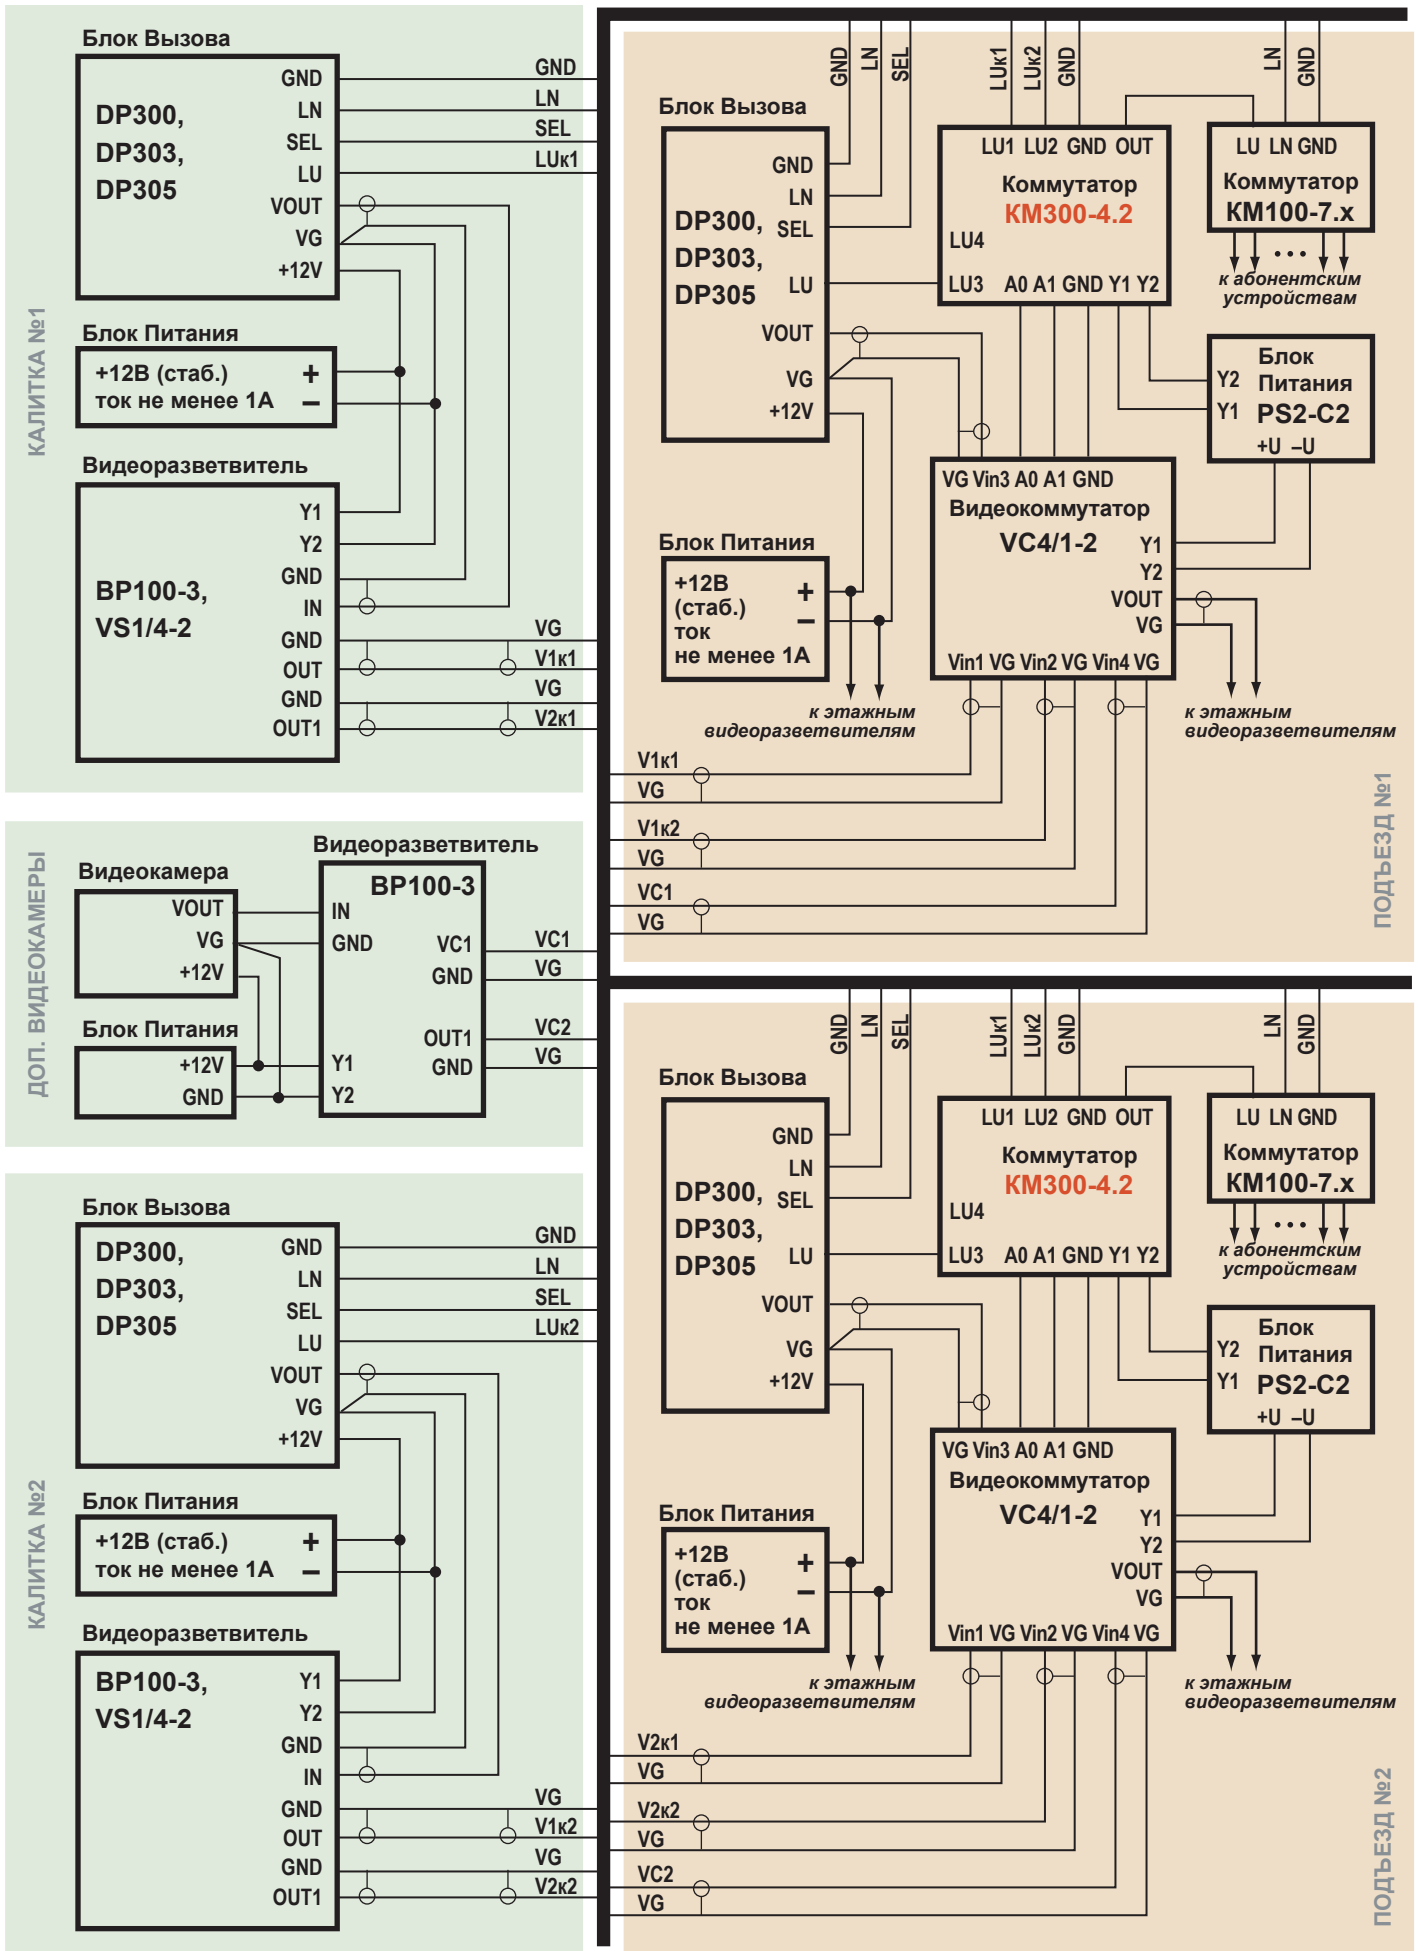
КАЛИТКА №1

Блок Вызова

DP300, DP303, DP305

GND
LN
SEL
LU
VOUT
VG
+12V

GND
LN
SEL
LUк1

Блок Питания

+12В (стаб.) +
ток не менее 1А –

Видеоразветвитель

BP100-3, VS1/4-2

Y1
Y2
GND
IN
GND
OUT
GND
OUT1

VG
V1к1
VG
V2к1

ДОП. ВИДЕОКАМЕРЫ

Видеокамера

VOUT
VG
+12V

Блок Питания

+12V
GND

Видеоразветвитель

BP100-3

IN
GND
VC1
GND
OUT1
GND
Y1
Y2

VC1
VG
VC2
VG

КАЛИТКА №2

Блок Вызова

DP300, DP303, DP305

GND
LN
SEL
LU
VOUT
VG
+12V

GND
LN
SEL
LUк2

Блок Питания

+12В (стаб.) +
ток не менее 1А –

Видеоразветвитель

BP100-3, VS1/4-2

Y1
Y2
GND
IN
GND
OUT
GND
OUT1

VG
V1к2
VG
V2к2

ПОДЪЕЗД №1

GND LN SEL LUк1 LUк2 GND LN GND

Блок Вызова

DP300, DP303, DP305

GND
LN
SEL
LU
VOUT
VG
+12V

LU1 LU2 GND OUT
Коммутатор
КМ300-4.2
LU4
LU3 A0 A1 GND Y1 Y2

LU LN GND
Коммутатор
КМ100-7.x
...
к абонентским устройствам

Блок Питания PS2-C2
Y2
Y1
+U –U

VG Vin3 A0 A1 GND
Видеокоммутатор
VC4/1-2
Y1
Y2
VOUT
VG
Vin1 VG Vin2 VG Vin4 VG

Блок Питания
+12В (стаб.) +
ток –
не менее 1А

к этажным видеоразветвителям

к этажным видеоразветвителям

V1к1
VG
V1к2
VG
VC1
VG

ПОДЪЕЗД №2

GND LN SEL LUк1 LUк2 GND LN GND

Блок Вызова

DP300, DP303, DP305

GND
LN
SEL
LU
VOUT
VG
+12V

LU1 LU2 GND OUT
Коммутатор
КМ300-4.2
LU4
LU3 A0 A1 GND Y1 Y2

LU LN GND
Коммутатор
КМ100-7.x
...
к абонентским устройствам

Блок Питания PS2-C2
Y2
Y1
+U –U

VG Vin3 A0 A1 GND
Видеокоммутатор
VC4/1-2
Y1
Y2
VOUT
VG
Vin1 VG Vin2 VG Vin4 VG

Блок Питания
+12В (стаб.) +
ток –
не менее 1А

к этажным видеоразветвителям

к этажным видеоразветвителям

V2к1
VG
V2к2
VG
VC2
VG